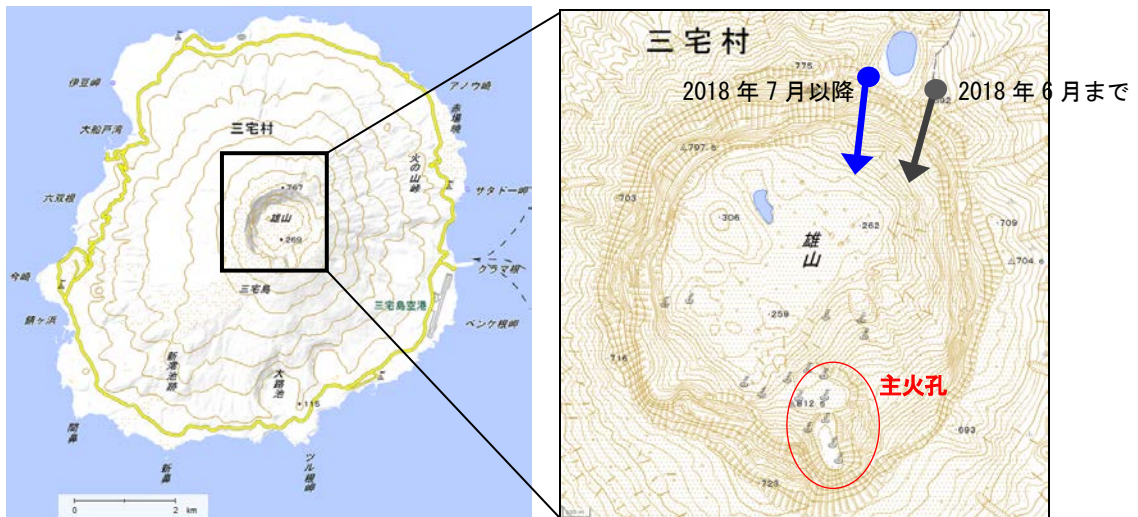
伊豆岬
アノウ崎
赤場暁
大船戸湾
三宅村
火の山峠
六双根
サタドー岬
767
雄山
269
今崎
クラマ根
三宅島
三宅島空港
錆ヶ浜
ベンケ根岬
新澪池跡
大路池
115
間場
新鼻
ツル根岬
0
2 km

三宅村
775
2018 年 7 月以降
2018 年 6 月まで
797.6
703
306
262
709
704.6
雄山
259
716
主火孔
612.6
693
725